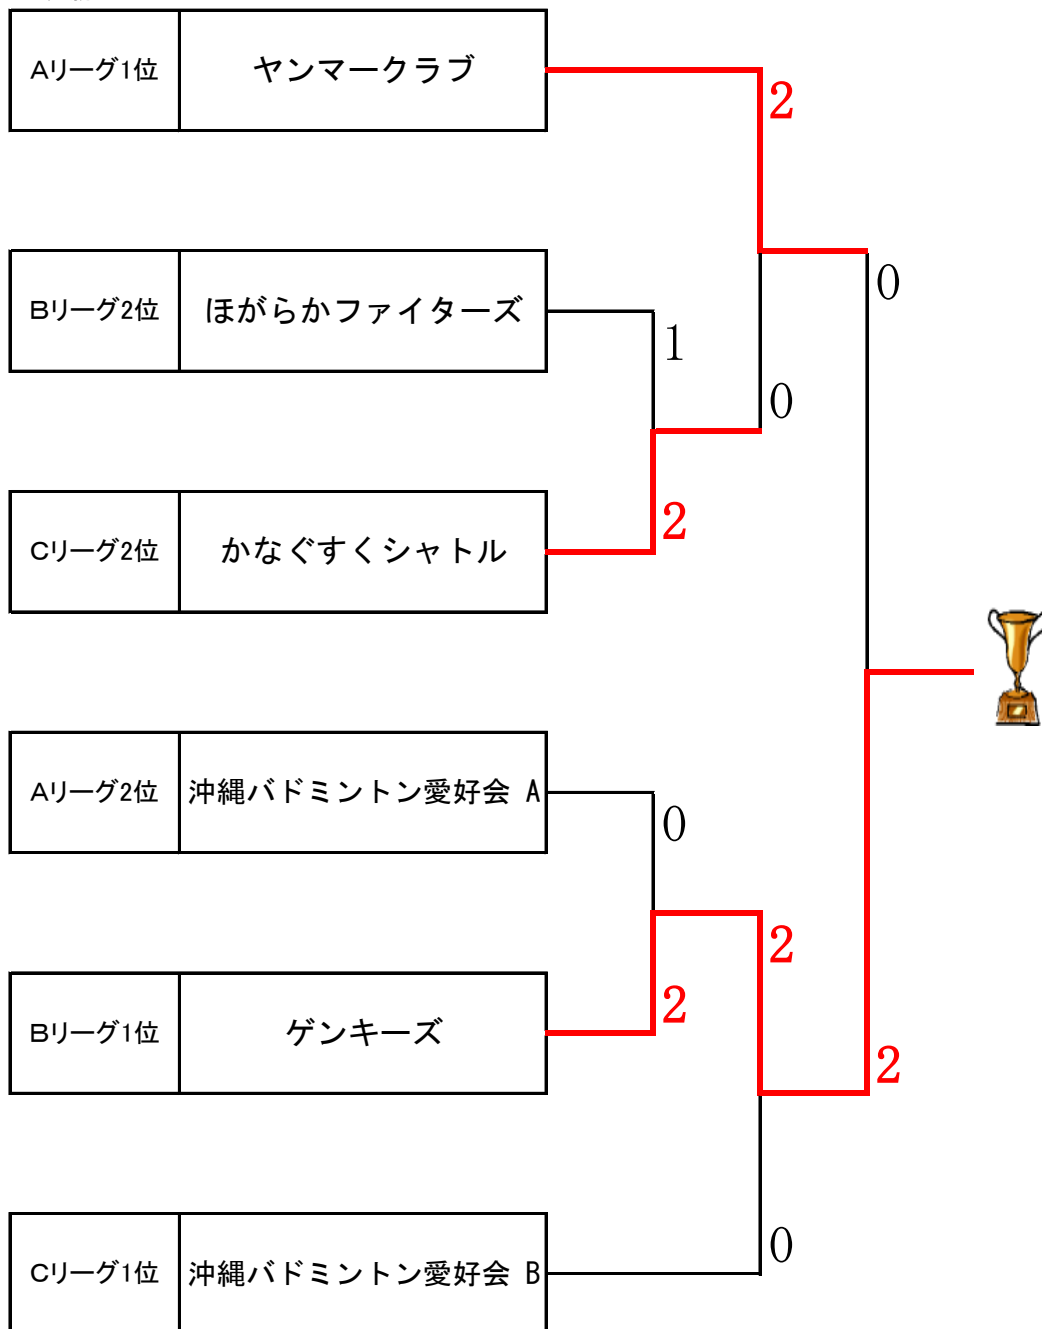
| Aリーグ1位 | ヤンマークラブ |
|---|---|
| Bリーグ2位 | ほがらかファイターズ |
| Cリーグ2位 | かなぐすくシャトル |
| Aリーグ2位 | 沖縄バドミントン愛好会 A |
| Bリーグ1位 | ゲンキーズ |
| Cリーグ1位 | 沖縄バドミントン愛好会 B |

2
0
1
0
2
0
2
2
2
0